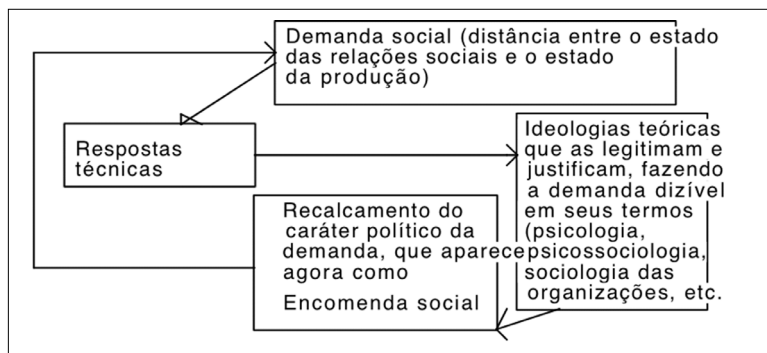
Demanda social (distância entre o estado das relações sociais e o estado da produção)

Respostas técnicas

Ideologias teóricas que as legitimam e justificam, fazendo a demanda dizível em seus termos (psicologia, psicossociologia, sociologia das organizações, etc.

Recalcamento do caráter político da demanda, que aparece agora como

Encomenda social